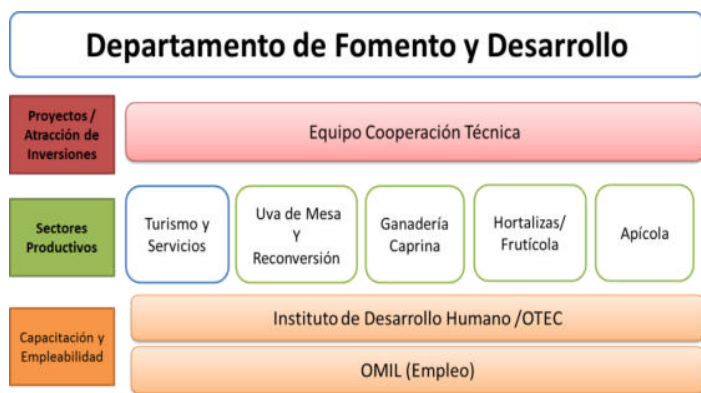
Departamento de Fomento y Desarrollo

Proyectos / Atracción de Inversiones

Equipo Cooperación Técnica

Sectores Productivos

Turismo y Servicios

Uva de Mesa Y Reconversión

Ganadería Caprina

Hortalizas/ Frutícola

Apícola

Capacitación y Empleabilidad

Instituto de Desarrollo Humano /OTEC

OMIL (Empleo)